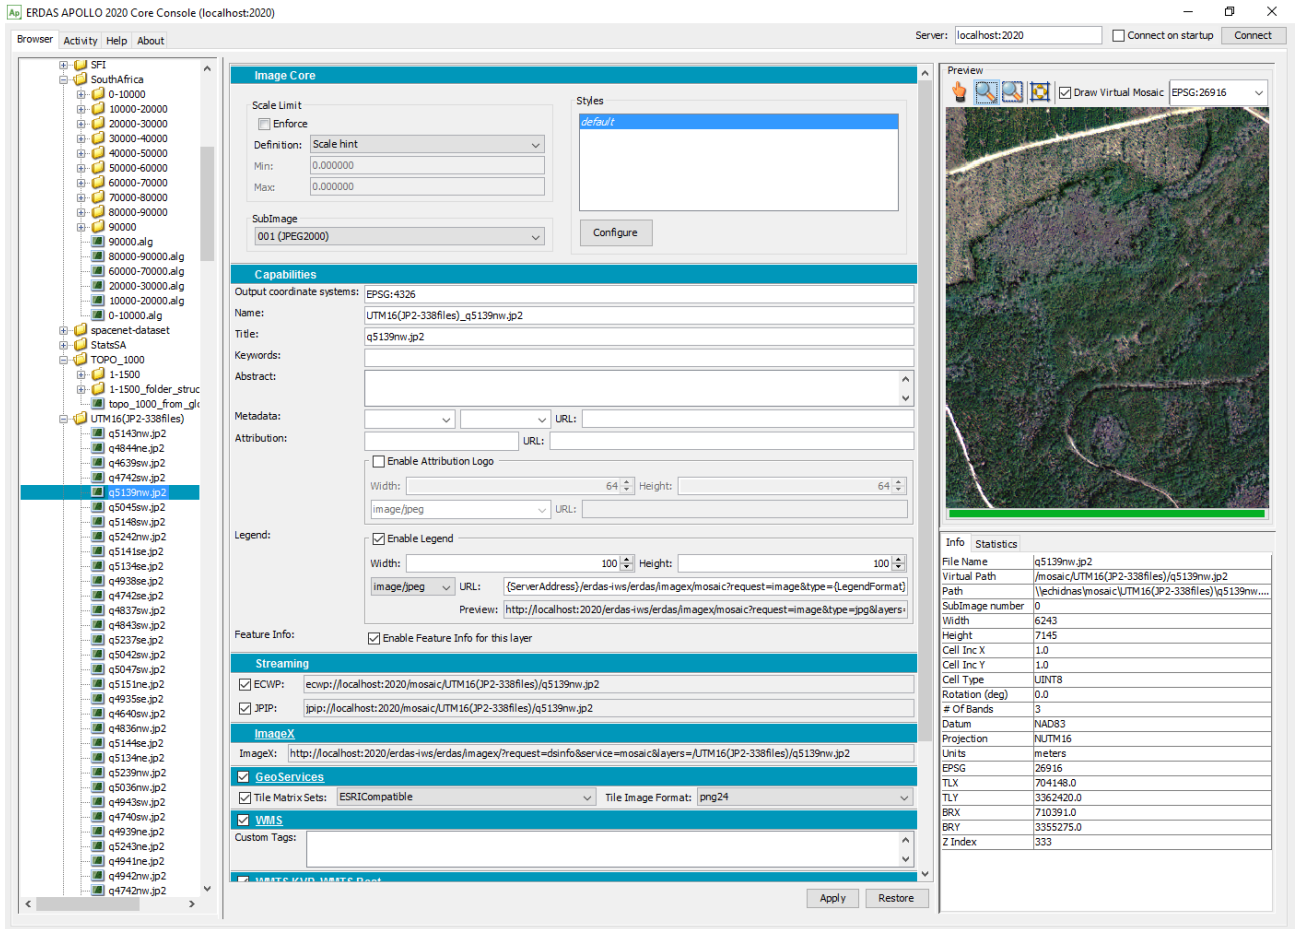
ERDAS APOLLO 2020 Core Console (localhost:2020)

Browser | Activity | Help | About

Server: localhost:2020 | Connect on startup | Connect

SFI
SouthAfrica
0-10000
10000-20000
20000-30000
30000-40000
40000-50000
50000-60000
60000-70000
70000-80000
80000-90000
90000
90000.alg
80000-90000.alg
60000-70000.alg
20000-30000.alg
10000-20000.alg
0-10000.alg
spacenet-dataset
StatsSA
TOPO_1000
1-1500
1-1500_folder_struc
topo_1000_from_gl
UTM16(JP2-338files)
q5143nw.jp2
q4844ne.jp2
q4639sw.jp2
q4742sw.jp2
q5139nw.jp2
q5045sw.jp2
q5148sw.jp2
q5242nw.jp2
q5141se.jp2
q5134se.jp2
q4938se.jp2
q4742se.jp2
q4837sw.jp2
q4843sw.jp2
q5237se.jp2
q5042sw.jp2
q5047sw.jp2
q5151ne.jp2
q4935se.jp2
q4640sw.jp2
q4836nw.jp2
q5144se.jp2
q5134ne.jp2
q5239nw.jp2
q5036nw.jp2
q4943sw.jp2
q4740sw.jp2
q4939ne.jp2
q5243ne.jp2
q4941ne.jp2
q4942nw.jp2
q4742nw.jp2

Image Core
Scale Limit
Enforce
Definition: Scale hint
Min: 0.000000
Max: 0.000000
SubImage
001 (JPEG2000)
Styles
default
Configure

Capabilities
Output coordinate systems: EPSG:4326
Name: UTM16(JP2-338files)_q5139nw.jp2
Title: q5139nw.jp2
Keywords:
Abstract:
Metadata: URL:
Attribution: URL:
Enable Attribution Logo
Width: 64 Height: 64
image/jpeg URL:
Legend:
Enable Legend
Width: 100 Height: 100
image/jpeg URL: {ServerAddress}/erdas-iws/erdas/imagex/mosaic?request=image&type={LegendFormat}
Preview: http://localhost:2020/erdas-iws/erdas/imagex/mosaic?request=image&type=jpg&layers=
Feature Info: Enable Feature Info for this layer

Streaming
ECWP: ecwp://localhost:2020/mosaic/UTM16(JP2-338files)/q5139nw.jp2
JPIP: jpip://localhost:2020/mosaic/UTM16(JP2-338files)/q5139nw.jp2
ImageX
ImageX: http://localhost:2020/erdas-iws/erdas/imagex/?request=dsinfo&service=mosaic&layers=/UTM16(JP2-338files)/q5139nw.jp2
GeoServices
Tile Matrix Sets: ESRICompatible Tile Image Format: png24
WMS
Custom Tags:
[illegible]

Apply | Restore

Preview
Draw Virtual Mosaic EPSG:26916

Info | Statistics

| File Name | q5139nw.jp2 |
|---|---|
| Virtual Path | /mosaic/UTM16(JP2-338files)/q5139nw.jp2 |
| Path | \\echidnas\mosaic\UTM16(JP2-338files)\q5139nw.... |
| SubImage number | 0 |
| Width | 6243 |
| Height | 7145 |
| Cell Inc X | 1.0 |
| Cell Inc Y | 1.0 |
| Cell Type | UINT8 |
| Rotation (deg) | 0.0 |
| # Of Bands | 3 |
| Datum | NAD83 |
| Projection | NUTM16 |
| Units | meters |
| EPSG | 26916 |
| TLX | 704148.0 |
| TLY | 3362420.0 |
| BRX | 710391.0 |
| BRY | 3355275.0 |
| Z Index | 333 |